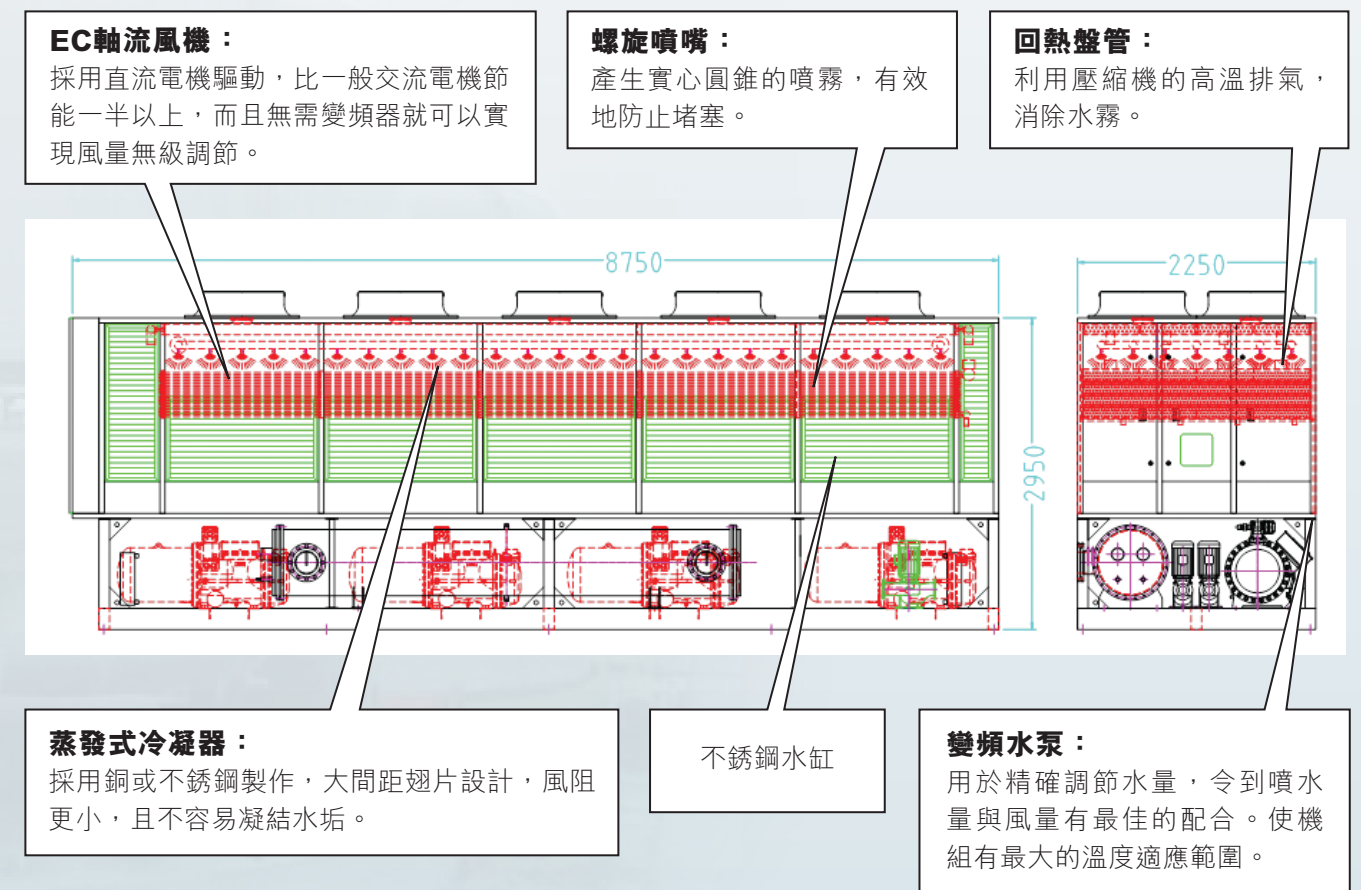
EC軸流風機：
採用直流電機驅動，比一般交流電機節能一半以上，而且無需變頻器就可以實現風量無級調節。

螺旋噴嘴：
產生實心圓錐的噴霧，有效地防止堵塞。

回熱盤管：
利用壓縮機的高溫排氣，消除水霧。

8750

2250

2950

蒸發式冷凝器：
採用銅或不銹鋼製作，大間距翅片設計，風阻更小，且不容易凝結水垢。

不銹鋼水缸

變頻水泵：
用於精確調節水量，令到噴水量與風量有最佳的配合。使機組有最大的溫度適應範圍。